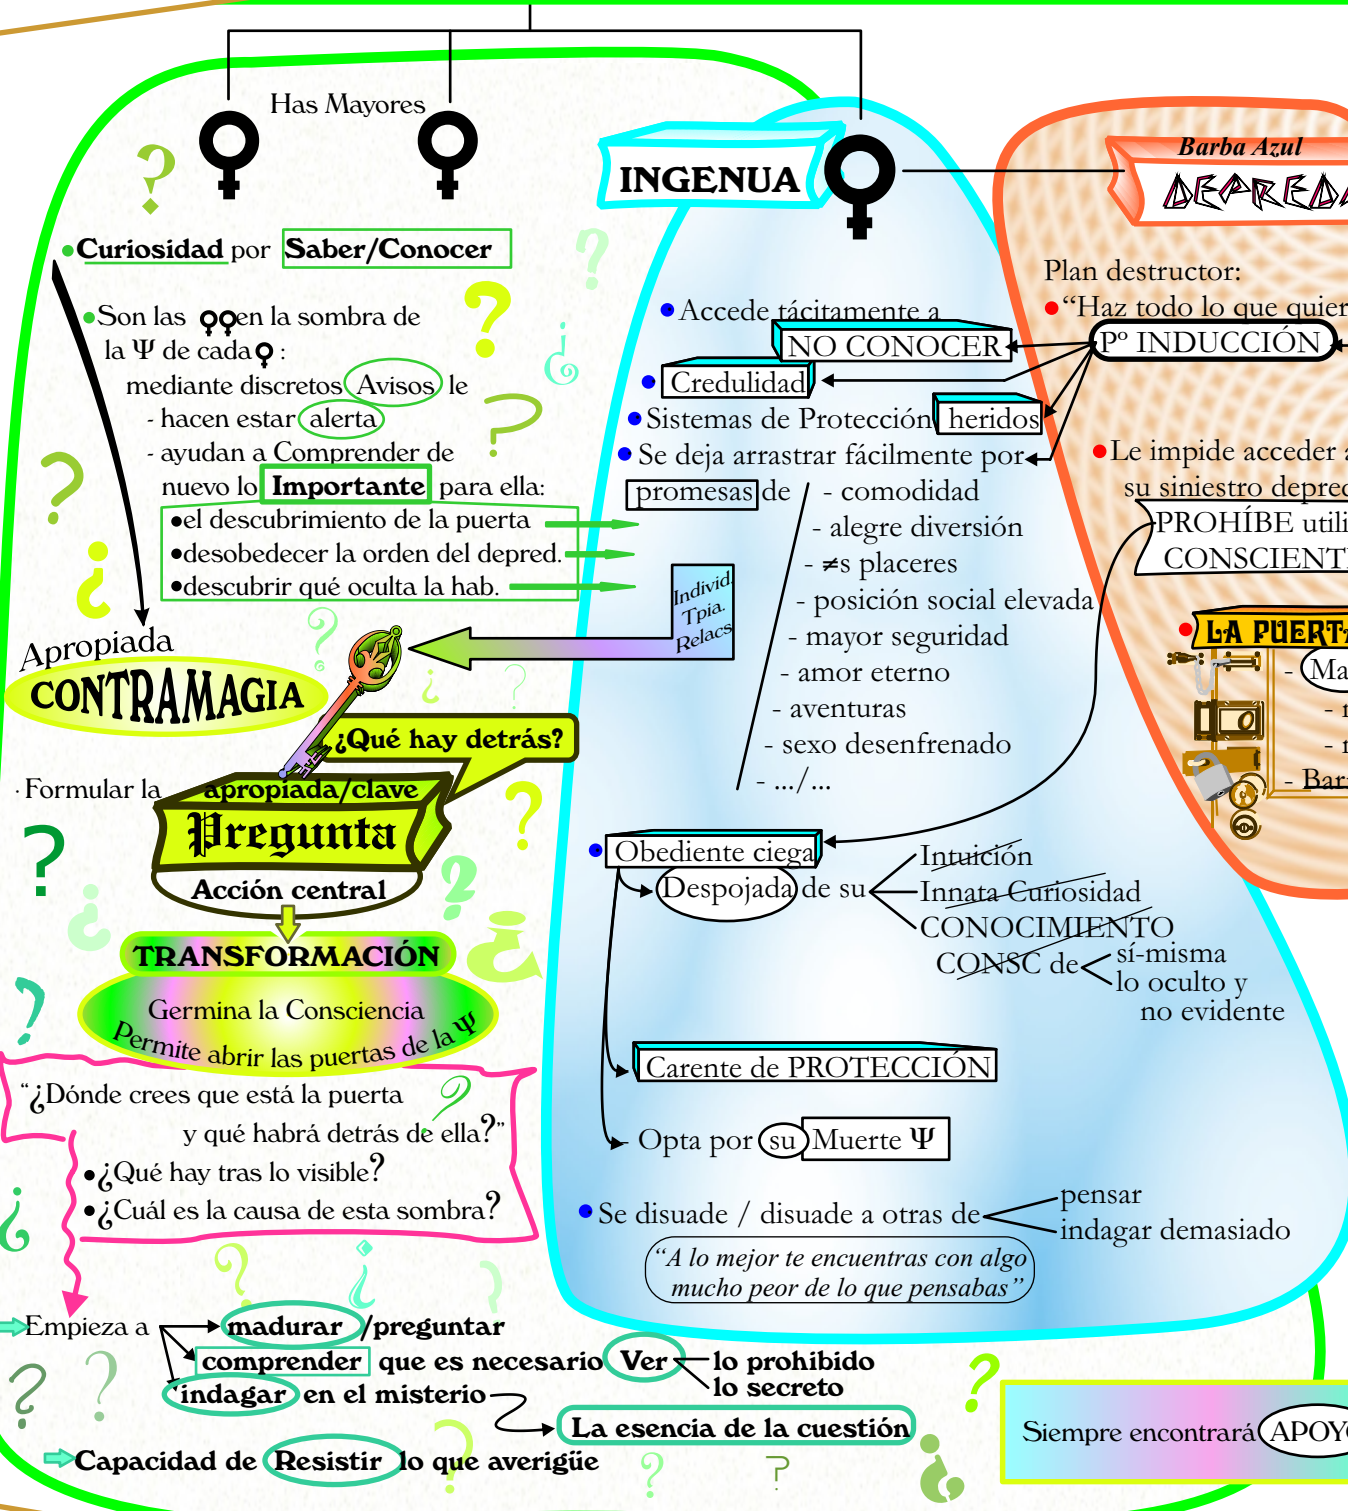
Has Mayores

INGENUA

Barba Azul
DEPREDA

•Curiosidad por Saber/Conocer

•Son las ♀♀en la sombra de la Ψ de cada♀:
mediante discretos Avisos le
- hacen estar alerta
- ayudan a Comprender de nuevo lo Importante para ella:
•el descubrimiento de la puerta
•desobedecer la orden del depred.
•descubrir qué oculta la hab.

Individ. Tpia. Relacs

Apropiada
CONTRAMAGIA

¿Qué hay detrás?

· Formular la apropiada/clave Pregunta
Acción central

TRANSFORMACIÓN
Germina la Consciencia
Permite abrir las puertas de la Ψ

"¿Dónde crees que está la puerta y qué habrá detrás de ella?"
•¿Qué hay tras lo visible?
•¿Cuál es la causa de esta sombra?

Empieza a madurar /preguntar
comprender que es necesario Ver lo prohibido
lo secreto
indagar en el misterio
La esencia de la cuestión
Capacidad de Resistir lo que averigüe

•Accede tácitamente a NO CONOCER
•Credulidad
•Sistemas de Protección heridos
•Se deja arrastrar fácilmente por promesas de
- comodidad
- alegre diversión
- ≠s placeres
- posición social elevada
- mayor seguridad
- amor eterno
- aventuras
- sexo desenfrenado
- .../...

•Obediente ciega
Despojada de su Intuición
Innata Curiosidad
CONOCIMIENTO
CONSC de sí-misma
lo oculto y no evidente

Carente de PROTECCIÓN

Opta por su Muerte Ψ

•Se disuade / disuade a otras de pensar
indagar demasiado

"A lo mejor te encuentras con algo mucho peor de lo que pensabas"

Plan destructor:
•"Haz todo lo que quier
Pº INDUCCIÓN
•Le impide acceder a su siniestro depred
PROHÍBE utili
CONSCIENT
•LA PUERTA
- Ma
- Bar

Siempre encontrará APOY